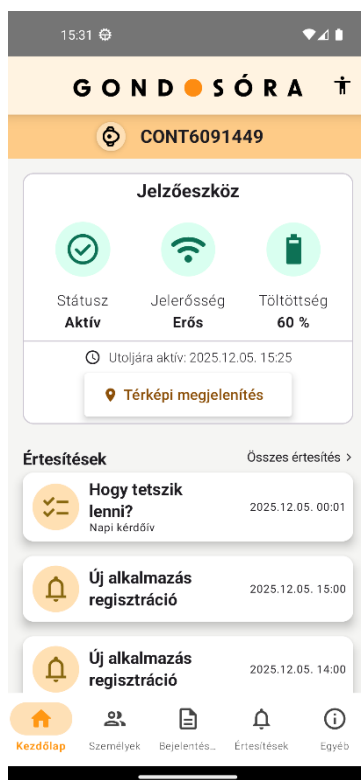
15:31

GOND SÓRA

CONT6091449

Jelzőeszköz

Státusz
Aktív

Jelerősség
Erős

Töltöttség
60 %

Utoljára aktív: 2025.12.05. 15:25

Térképi megjelenítés

Értesítések

Összes értesítés >

Hogy tetszik lenni?
Napi kérdőív
2025.12.05. 00:01

Új alkalmazás regisztráció
2025.12.05. 15:00

Új alkalmazás regisztráció
2025.12.05. 14:00

Kezdőlap Személyek Bejelentés... Értesítések Egyéb